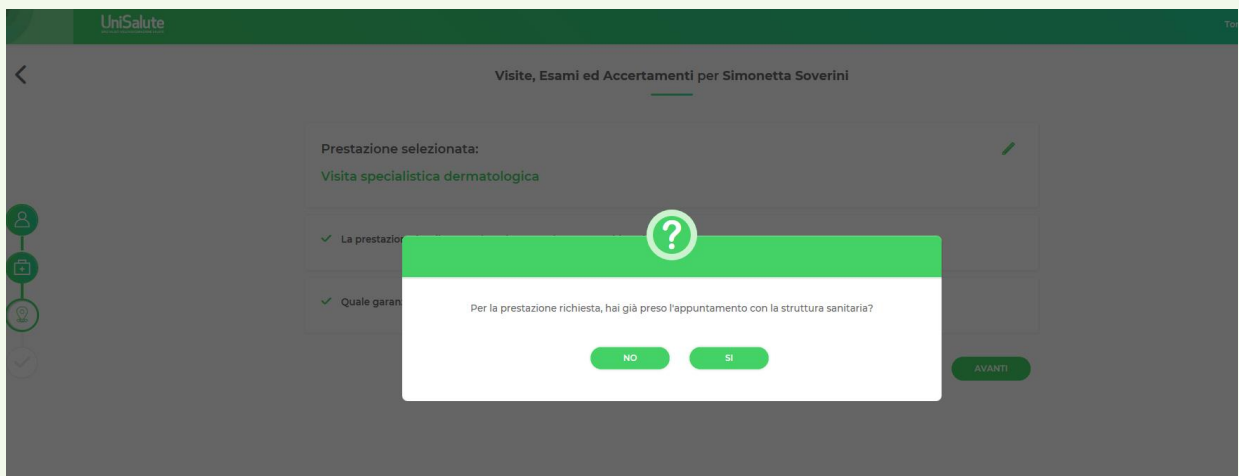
UniSalute

Tor

<

Visite, Esami ed Accertamenti per Simonetta Soverini

Prestazione selezionata:

Visita specialistica dermatologica

✓ La prestazio

✓ Quale garan

?

Per la prestazione richiesta, hai già preso l'appuntamento con la struttura sanitaria?

NO

SI

AVANTI